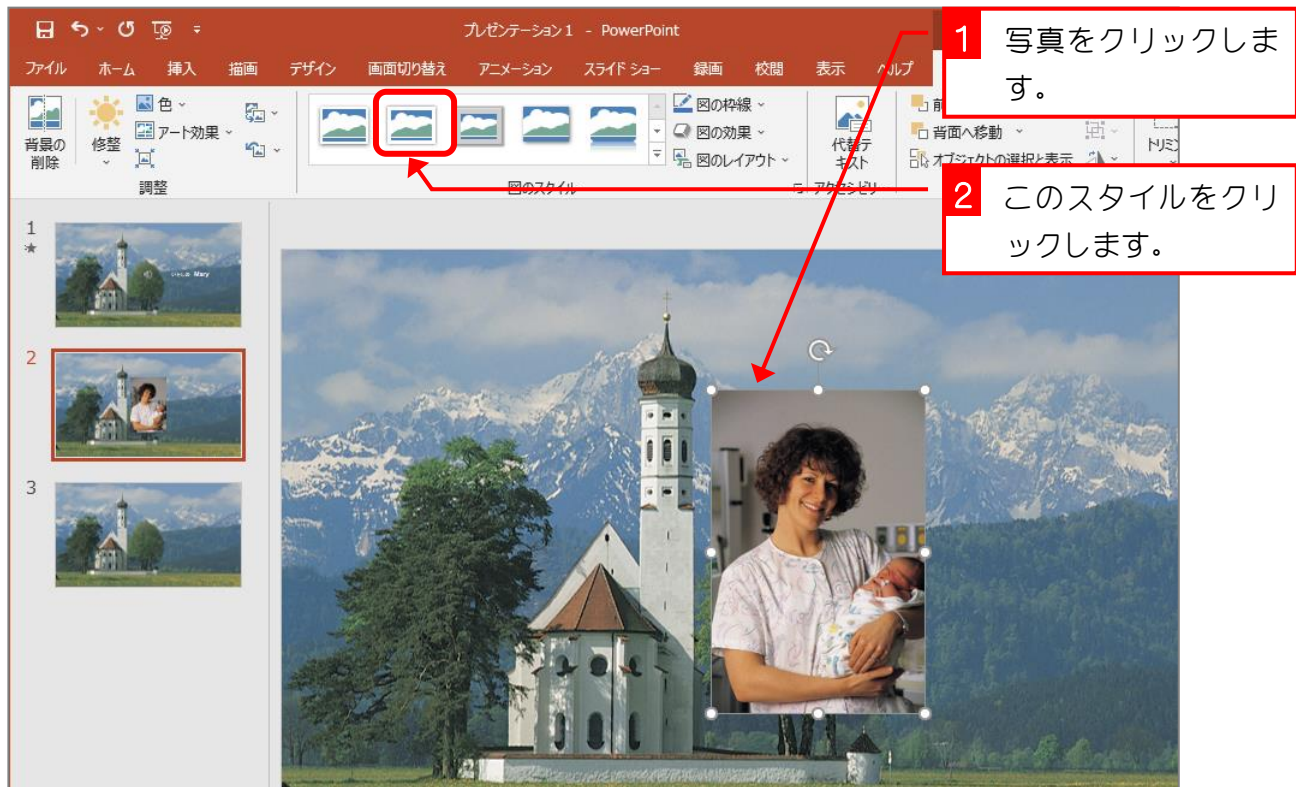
プレゼンテーション1 - PowerPoint

ファイル ホーム 挿入 描画 デザイン 画面切り替え アニメーション スライド ショー 録画 校閲 表示 ヘルプ

背景の削除 修整 色 アート効果 調整

図の枠線 図の効果 図のレイアウト 図のスタイル

代替テキスト アクセシビリティ

前 背面へ移動 オブジェクトの選択と表示 トリミング

1 写真をクリックします。

2 このスタイルをクリックします。

1
2
3

Mary